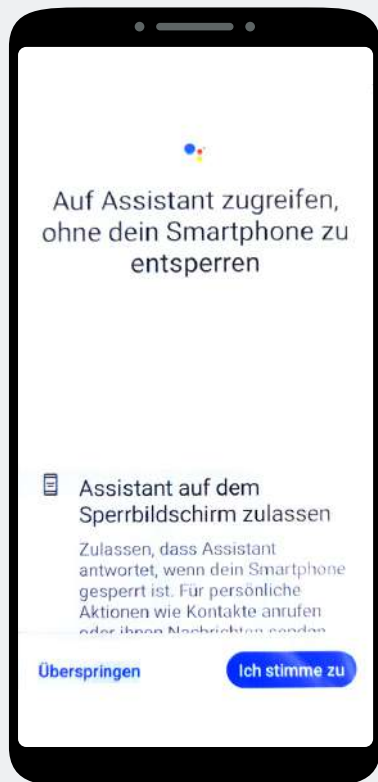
Auf Assistant zugreifen, ohne dein Smartphone zu entsperren

Assistant auf dem Sperrbildschirm zulassen

Zulassen, dass Assistant antwortet, wenn dein Smartphone gesperrt ist. Für persönliche Aktionen wie Kontakte anrufen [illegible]

Überspringen

Ich stimme zu